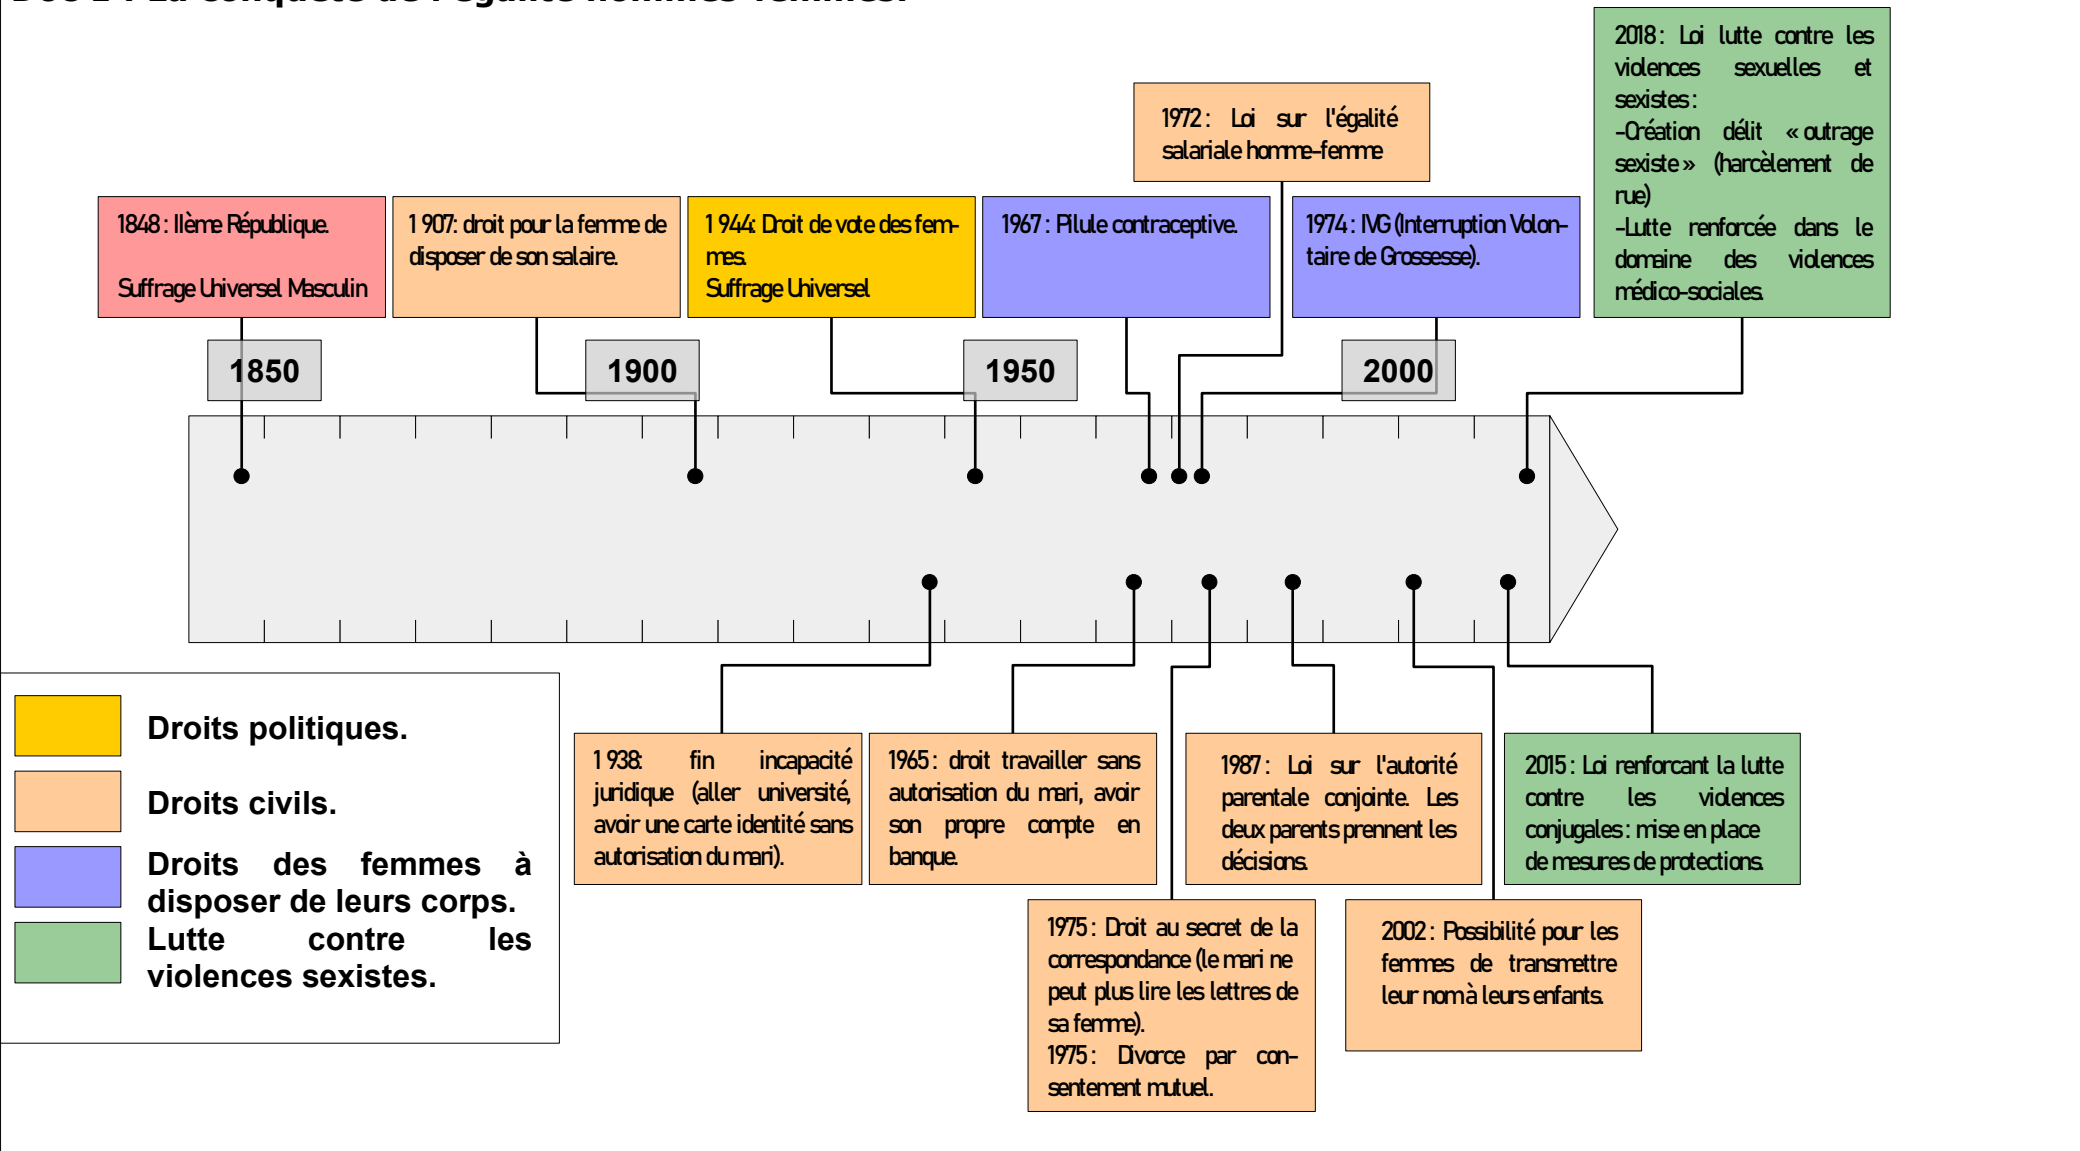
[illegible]

1848 : IIème République.

Suffrage Universel Masculin

1 907: droit pour la femme de disposer de son salaire.

1 944: Droit de vote des femmes.
Suffrage Universel

1967 : Pilule contraceptive.

1972 : Loi sur l'égalité salariale homme-femme

1974 : IVG (Interruption Volontaire de Grossesse).

2018 : Loi lutte contre les violences sexuelles et sexistes :
-Création délit « outrage sexiste » (harcèlement de rue)
-Lutte renforcée dans le domaine des violences médico-sociales.

1850

1900

1950

2000

Droits politiques.

Droits civils.

Droits des femmes à disposer de leurs corps.

Lutte contre les violences sexistes.

1 938: fin incapacité juridique (aller université, avoir une carte identité sans autorisation du mari).

1965 : droit travailler sans autorisation du mari, avoir son propre compte en banque.

1987 : Loi sur l'autorité parentale conjointe. Les deux parents prennent les décisions.

2015 : Loi renforcant la lutte contre les violences conjugales : mise en place de mesures de protections.

1975 : Droit au secret de la correspondance (le mari ne peut plus lire les lettres de sa femme).
1975 : Divorce par consentement mutuel.

2002 : Possibilité pour les femmes de transmettre leur nom à leurs enfants.